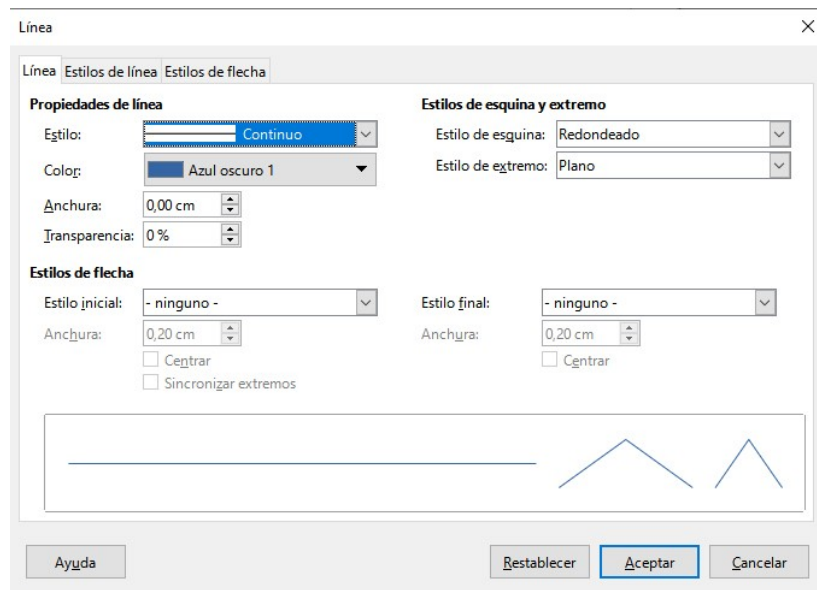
Línea

×

Línea Estilos de línea Estilos de flecha

Propiedades de línea

Estilo: Continuo

Color: Azul oscuro 1

Anchura: 0,00 cm

Transparencia: 0 %

Estilos de esquina y extremo

Estilo de esquina: Redondeado

Estilo de extremo: Plano

Estilos de flecha

Estilo inicial: - ninguno -

Anchura: 0,20 cm

Centrar

Sincronizar extremos

Estilo final: - ninguno -

Anchura: 0,20 cm

Centrar

Ayuda

Restablecer

Aceptar

Cancelar